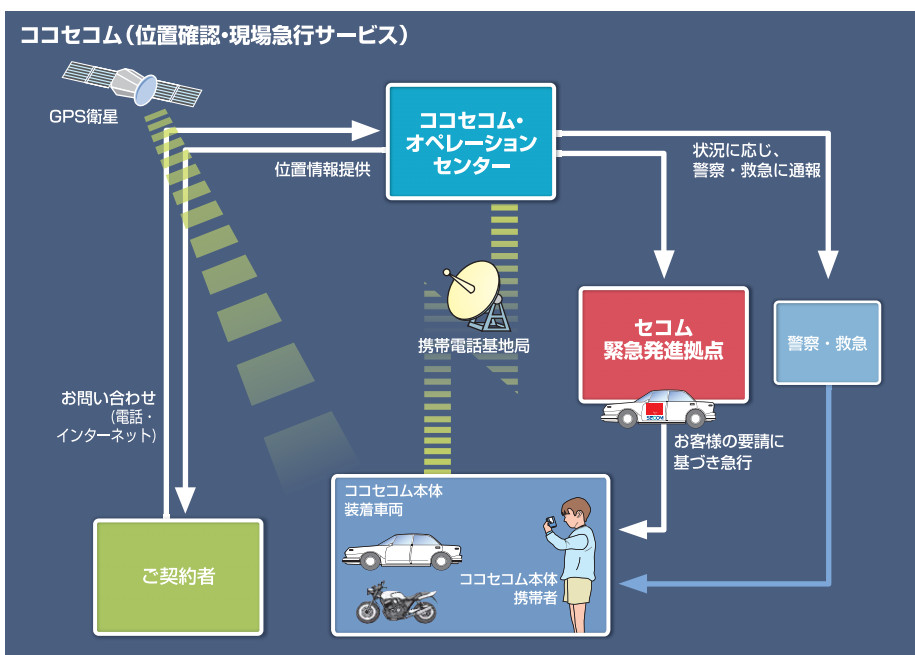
ココセコム（位置確認・現場急行サービス）

GPS衛星

ココセコム・オペレーションセンター

位置情報提供

状況に応じ、警察・救急に通報

携帯電話基地局

セコム緊急発進拠点

SECOM

警察・救急

お問い合わせ（電話・インターネット）

お客様の要請に基づき急行

ココセコム本体装着車両

ココセコム本体携帯者

ご契約者